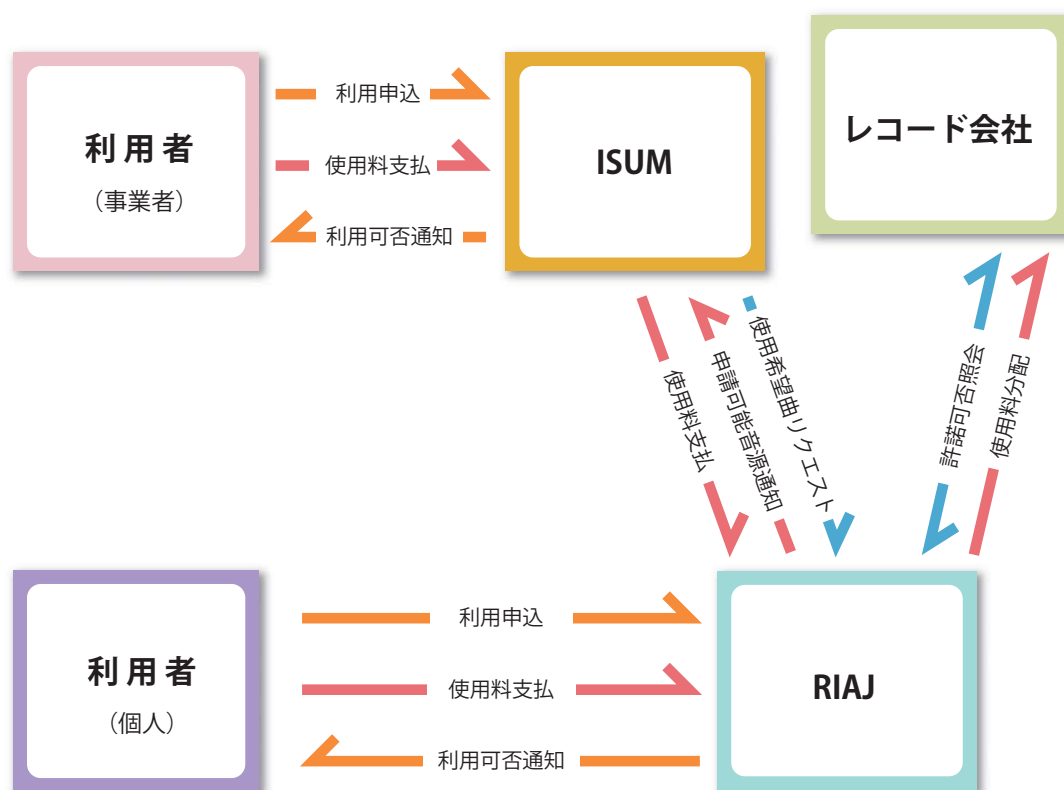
利用者
（事業者）

利用申込

使用料支払

利用可否通知

ISUM

レコード会社

使用料支払

申請可能音源通知

使用希望曲リクエスト

許諾可否照会

使用料分配

利用者
（個人）

利用申込

使用料支払

利用可否通知

RIAJ